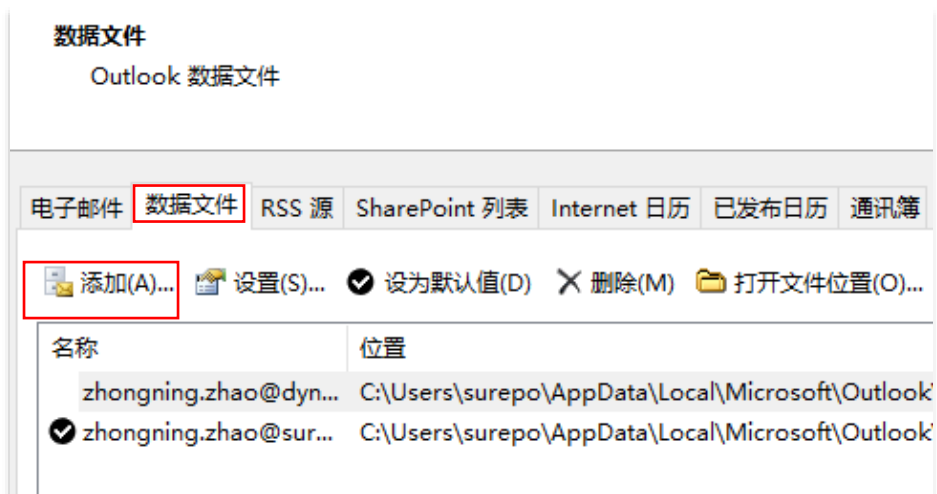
数据文件

Outlook 数据文件

电子邮件 数据文件 RSS 源 SharePoint 列表 Internet 日历 已发布日历 通讯簿

添加(A)... 设置(S)... 设为默认值(D) 删除(M) 打开文件位置(O)...

| 名称 | 位置 |
|---|---|
| zhongning.zhao@dyn... | C:\Users\surepo\AppData\Local\Microsoft\Outlook\ |
| zhongning.zhao@sur... | C:\Users\surepo\AppData\Local\Microsoft\Outlook\ |